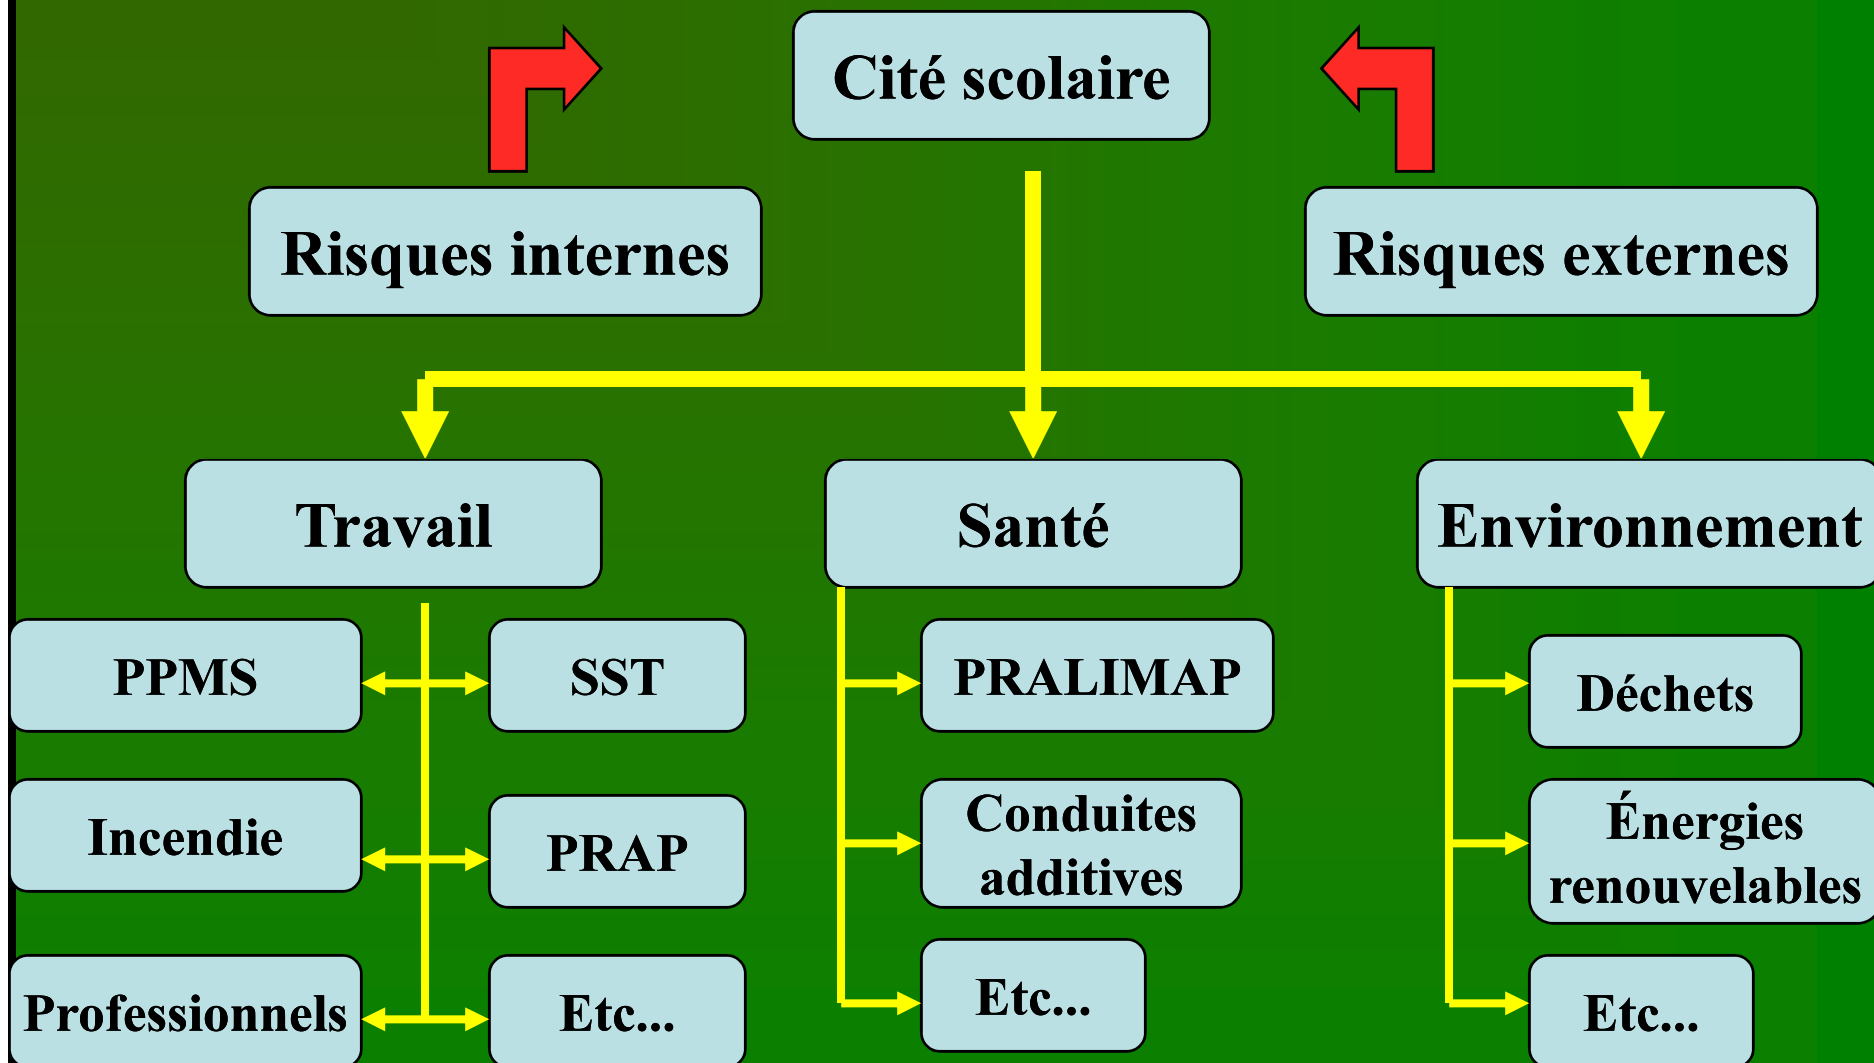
Cité scolaire

Risques internes

Risques externes

Travail

Santé

Environnement

PPMS

SST

Incendie

PRAP

Professionnels

Etc...

PRALIMAP

Conduites additives

Etc...

Déchets

Énergies renouvelables

Etc...